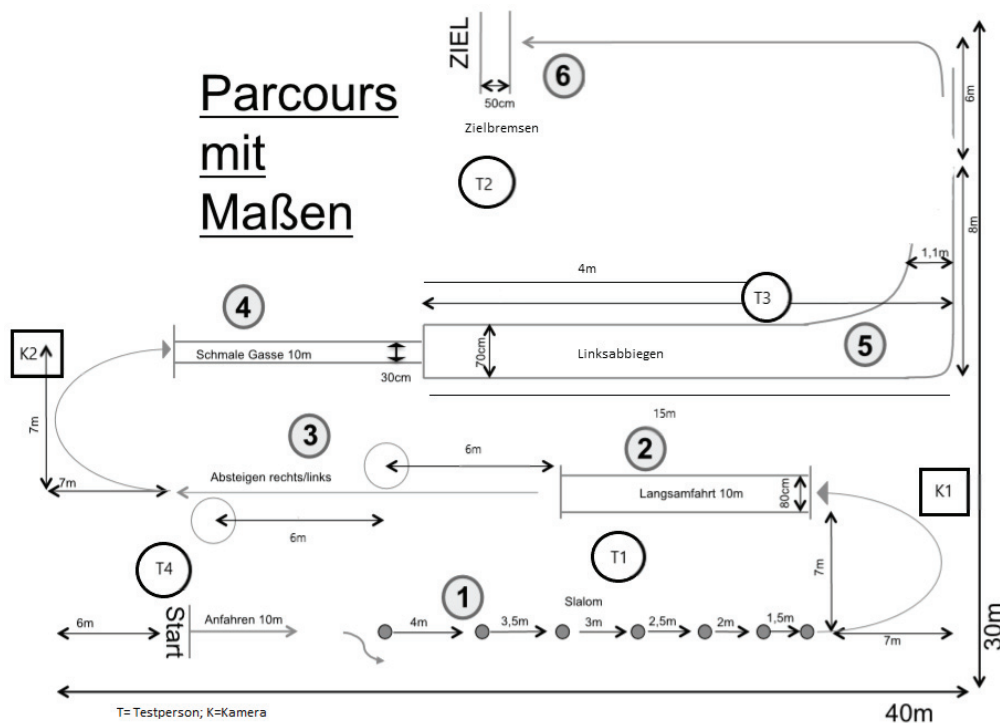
ZIEL
6
50cm
Zielbremsen
6m
Parcours mit Maßen
T2
8m
1,1m
4m
T3
4
K2
Schmale Gasse 10m
30cm
70cm
Linksabbiegen
5
15m
7m
3
6m
2
7m
Absteigen rechts/links
Langsamfahrt 10m
80cm
K1
6m
T1
T4
7m
1
Slalom
6m
Start
Anfahren 10m
4m
3,5m
3m
2,5m
2m
1,5m
7m
30m
T= Testperson; K=Kamera
40m